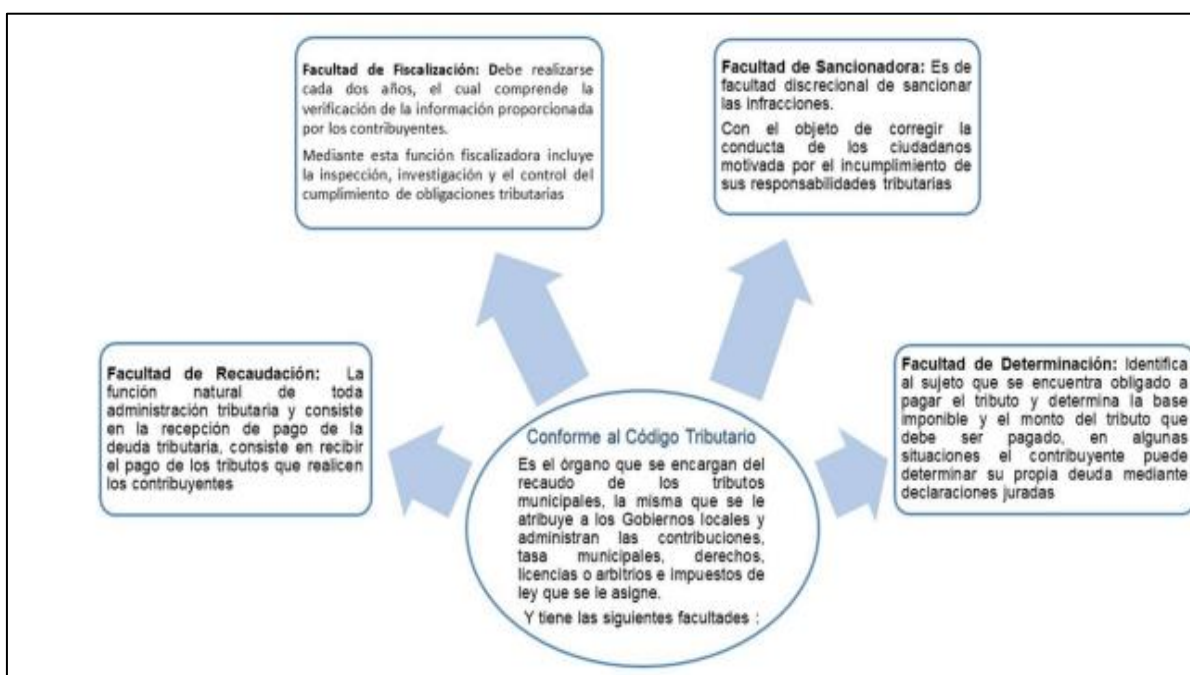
Facultad de Fiscalización: Debe realizarse cada dos años, el cual comprende la verificación de la información proporcionada por los contribuyentes.

Mediante esta función fiscalizadora incluye la inspección, investigación y el control del cumplimiento de obligaciones tributarias

Facultad de Sancionadora: Es de facultad discrecional de sancionar las infracciones.

Con el objeto de corregir la conducta de los ciudadanos motivada por el incumplimiento de sus responsabilidades tributarias

Facultad de Recaudación: La función natural de toda administración tributaria y consiste en la recepción de pago de la deuda tributaria, consiste en recibir el pago de los tributos que realicen los contribuyentes

Conforme al Código Tributario

Es el órgano que se encargan del recaudo de los tributos municipales, la misma que se le atribuye a los Gobiernos locales y administran las contribuciones, tasa municipales, derechos, licencias o arbitrios e impuestos de ley que se le asigne.

Y tiene las siguientes facultades :

Facultad de Determinación: Identifica al sujeto que se encuentra obligado a pagar el tributo y determina la base imponible y el monto del tributo que debe ser pagado, en algunas situaciones el contribuyente puede determinar su propia deuda mediante declaraciones juradas